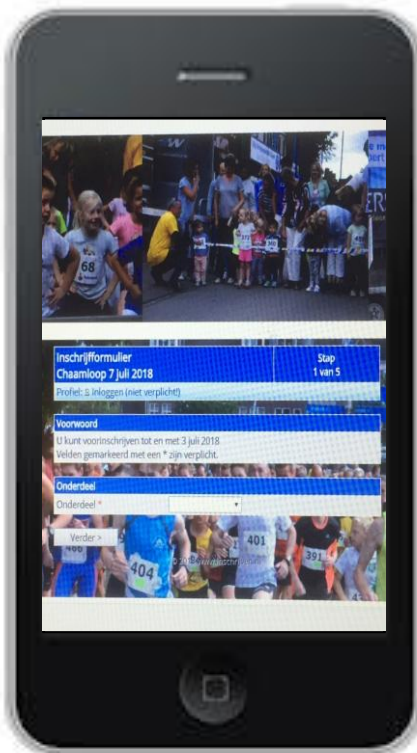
68

Inschrijfformulier
Chaamloop 7 juli 2018

Stap
1 van 5

Profiel: Inloggen (niet verplicht)

Voorwoord
U kunt voorinschrijven tot en met 3 juli 2018.
Velden gemarkeerd met een * zijn verplicht.

Onderdeel
Onderdeel *

Verder >

466 404 401 391